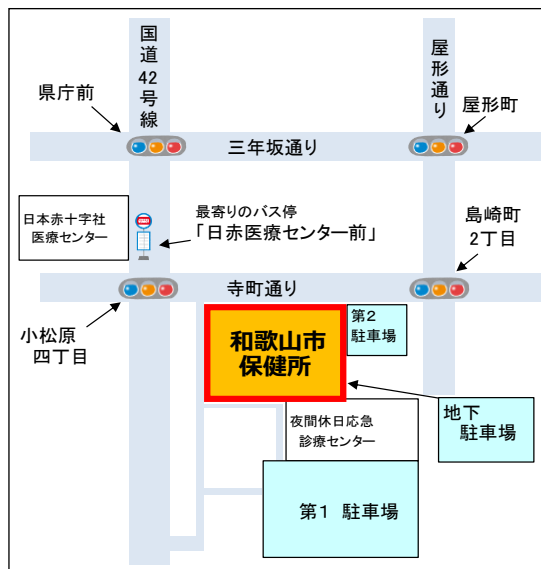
国道42号線

屋形通り

県庁前

屋形町

三年坂通り

日本赤十字社医療センター

最寄りのバス停
「日赤医療センター前」

島崎町2丁目

寺町通り

小松原四丁目

和歌山市保健所

第2駐車場

地下駐車場

夜間休日応急診療センター

第1 駐車場